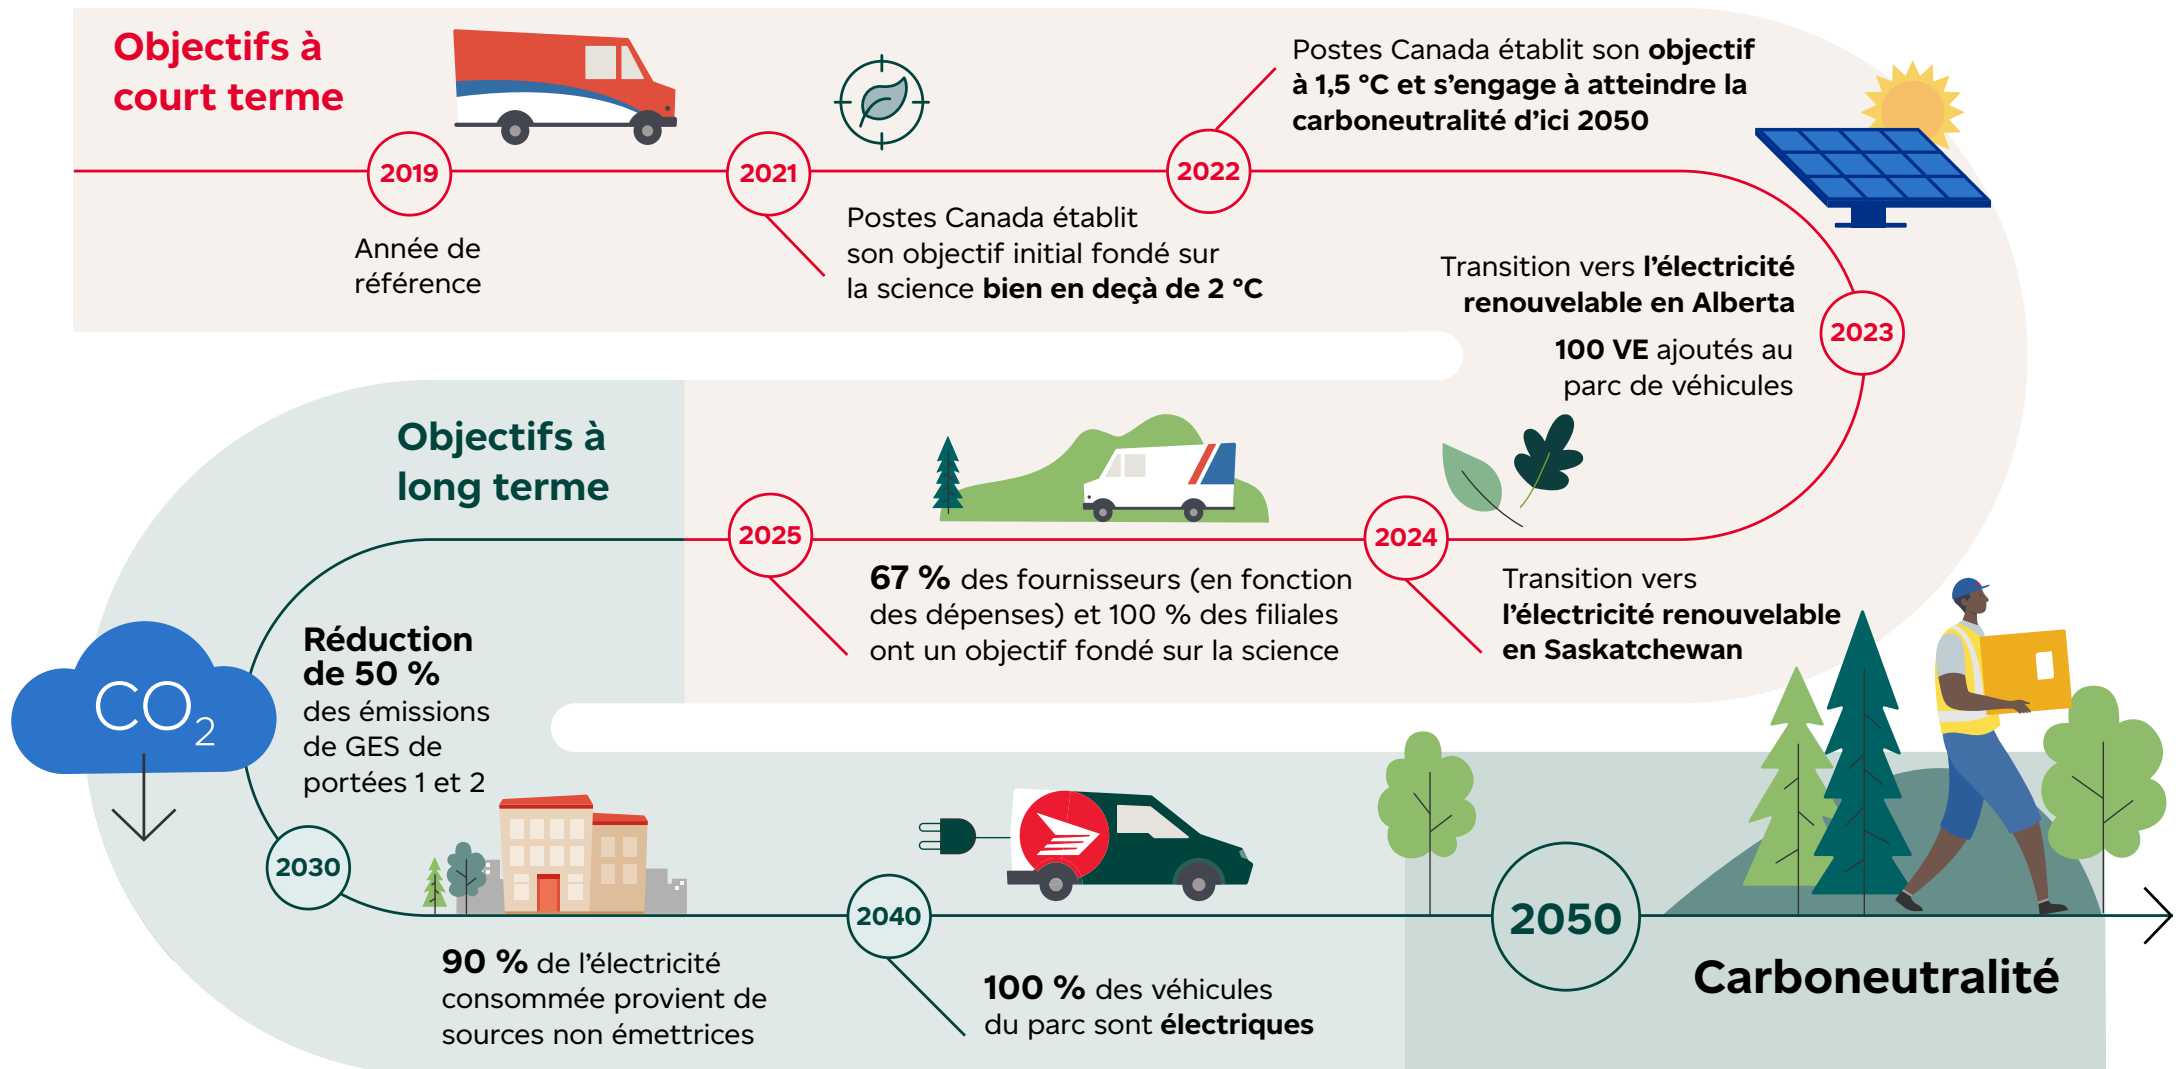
Objectifs à court terme

2019

Année de référence

2021

Postes Canada établit son objectif initial fondé sur la science **bien en deçà de 2 °C**

2022

Postes Canada établit son **objectif à 1,5 °C et s'engage à atteindre la carboneutralité d'ici 2050**

Transition vers **l'électricité renouvelable en Alberta**

2023

**100 VE** ajoutés au parc de véhicules

Objectifs à long terme

2025

**67 %** des fournisseurs (en fonction des dépenses) et 100 % des filiales ont un objectif fondé sur la science

2024

Transition vers **l'électricité renouvelable en Saskatchewan**

$CO_2$

**Réduction de 50 %** des émissions de GES de portées 1 et 2

2030

**90 %** de l'électricité consommée provient de sources non émettrices

2040

**100 %** des véhicules du parc sont **électriques**

2050

Carboneutralité